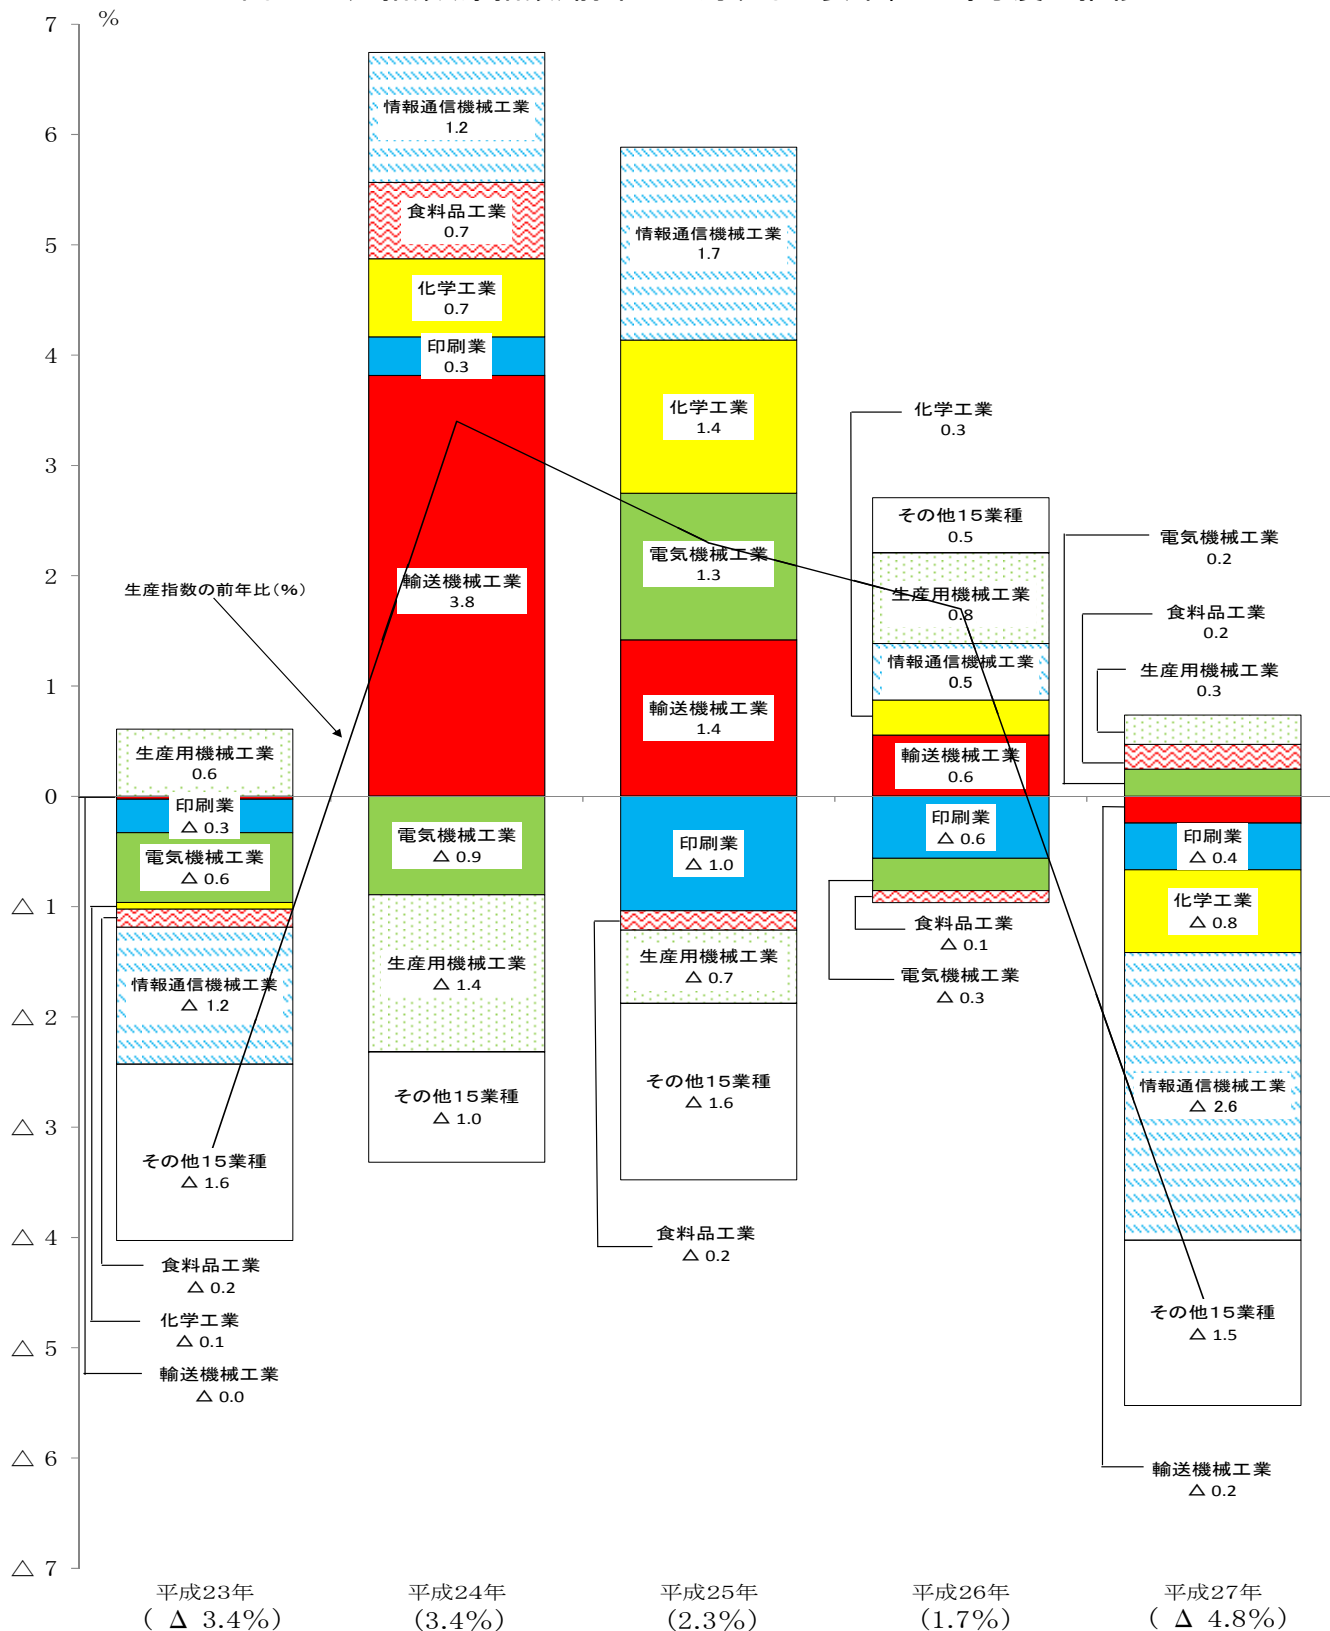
%
7
6
5
4
3
2
1
0
△ 1
△ 2
△ 3
△ 4
△ 5
△ 6
△ 7

生産指数の前年比（%）

生産用機械工業
0.6
印刷業
△ 0.3
電気機械工業
△ 0.6
情報通信機械工業
△ 1.2
その他15業種
△ 1.6
食料品工業
△ 0.2
化学工業
△ 0.1
輸送機械工業
△ 0.0

情報通信機械工業
1.2
食料品工業
0.7
化学工業
0.7
印刷業
0.3
輸送機械工業
3.8
電気機械工業
△ 0.9
生産用機械工業
△ 1.4
その他15業種
△ 1.0

情報通信機械工業
1.7
化学工業
1.4
電気機械工業
1.3
輸送機械工業
1.4
印刷業
△ 1.0
生産用機械工業
△ 0.7
その他15業種
△ 1.6
食料品工業
△ 0.2

化学工業
0.3
その他15業種
0.5
生産用機械工業
0.8
情報通信機械工業
0.5
輸送機械工業
0.6
印刷業
△ 0.6
食料品工業
△ 0.1
電気機械工業
△ 0.3

電気機械工業
0.2
食料品工業
0.2
生産用機械工業
0.3
印刷業
△ 0.4
化学工業
△ 0.8
情報通信機械工業
△ 2.6
その他15業種
△ 1.5
輸送機械工業
△ 0.2

平成23年
（ Δ 3.4%）
平成24年
（3.4%）
平成25年
（2.3%）
平成26年
（1.7%）
平成27年
（ Δ 4.8%）